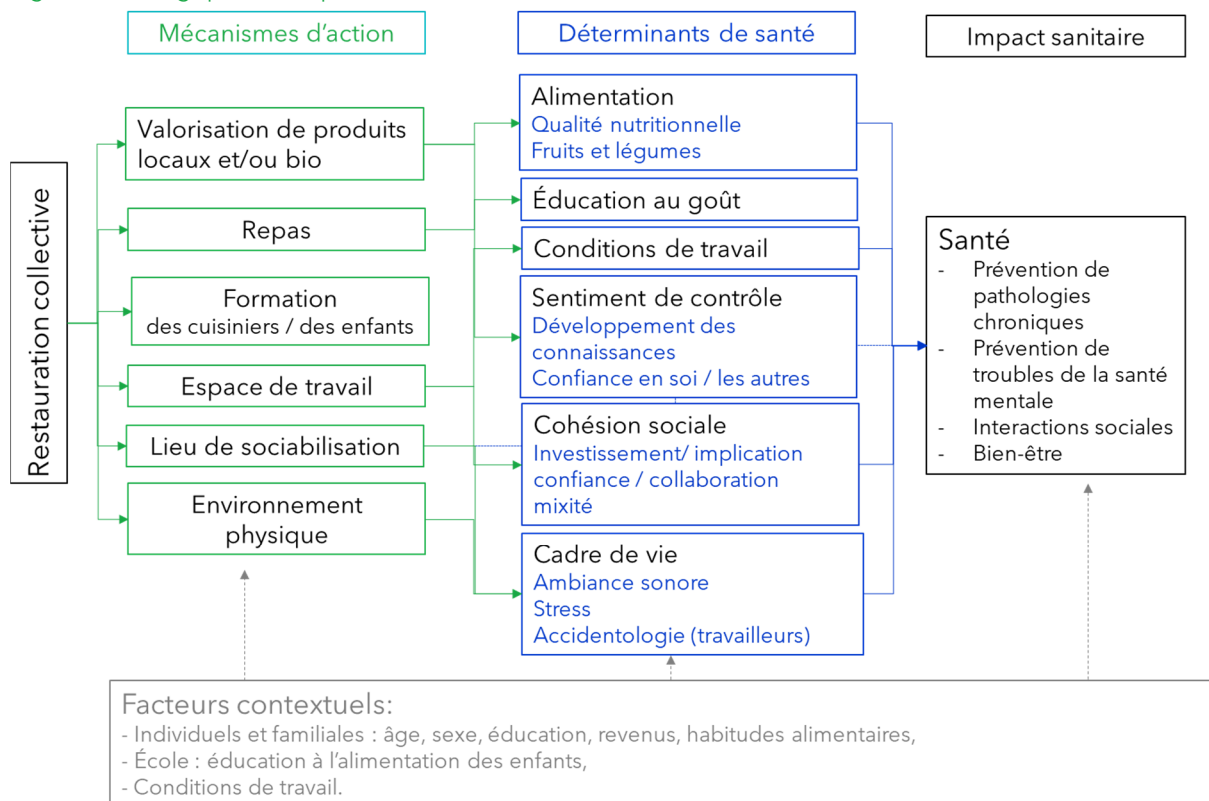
Mécanismes d'action

Déterminants de santé

Impact sanitaire

Restauration collective

Valorisation de produits locaux et/ou bio

Repas

Formation des cuisiniers / des enfants

Espace de travail

Lieu de sociabilisation

Environnement physique

Alimentation
Qualité nutritionnelle
Fruits et légumes

Éducation au goût

Conditions de travail

Sentiment de contrôle
Développement des connaissances
Confiance en soi / les autres

Cohésion sociale
Investissement/ implication
confiance / collaboration
mixité

Cadre de vie
Ambiance sonore
Stress
Accidentologie (travailleurs)

Santé
- Prévention de pathologies chroniques
- Prévention de troubles de la santé mentale
- Interactions sociales
- Bien-être

Facteurs contextuels:
- Individuels et familiales : âge, sexe, éducation, revenus, habitudes alimentaires,
- École : éducation à l'alimentation des enfants,
- Conditions de travail.